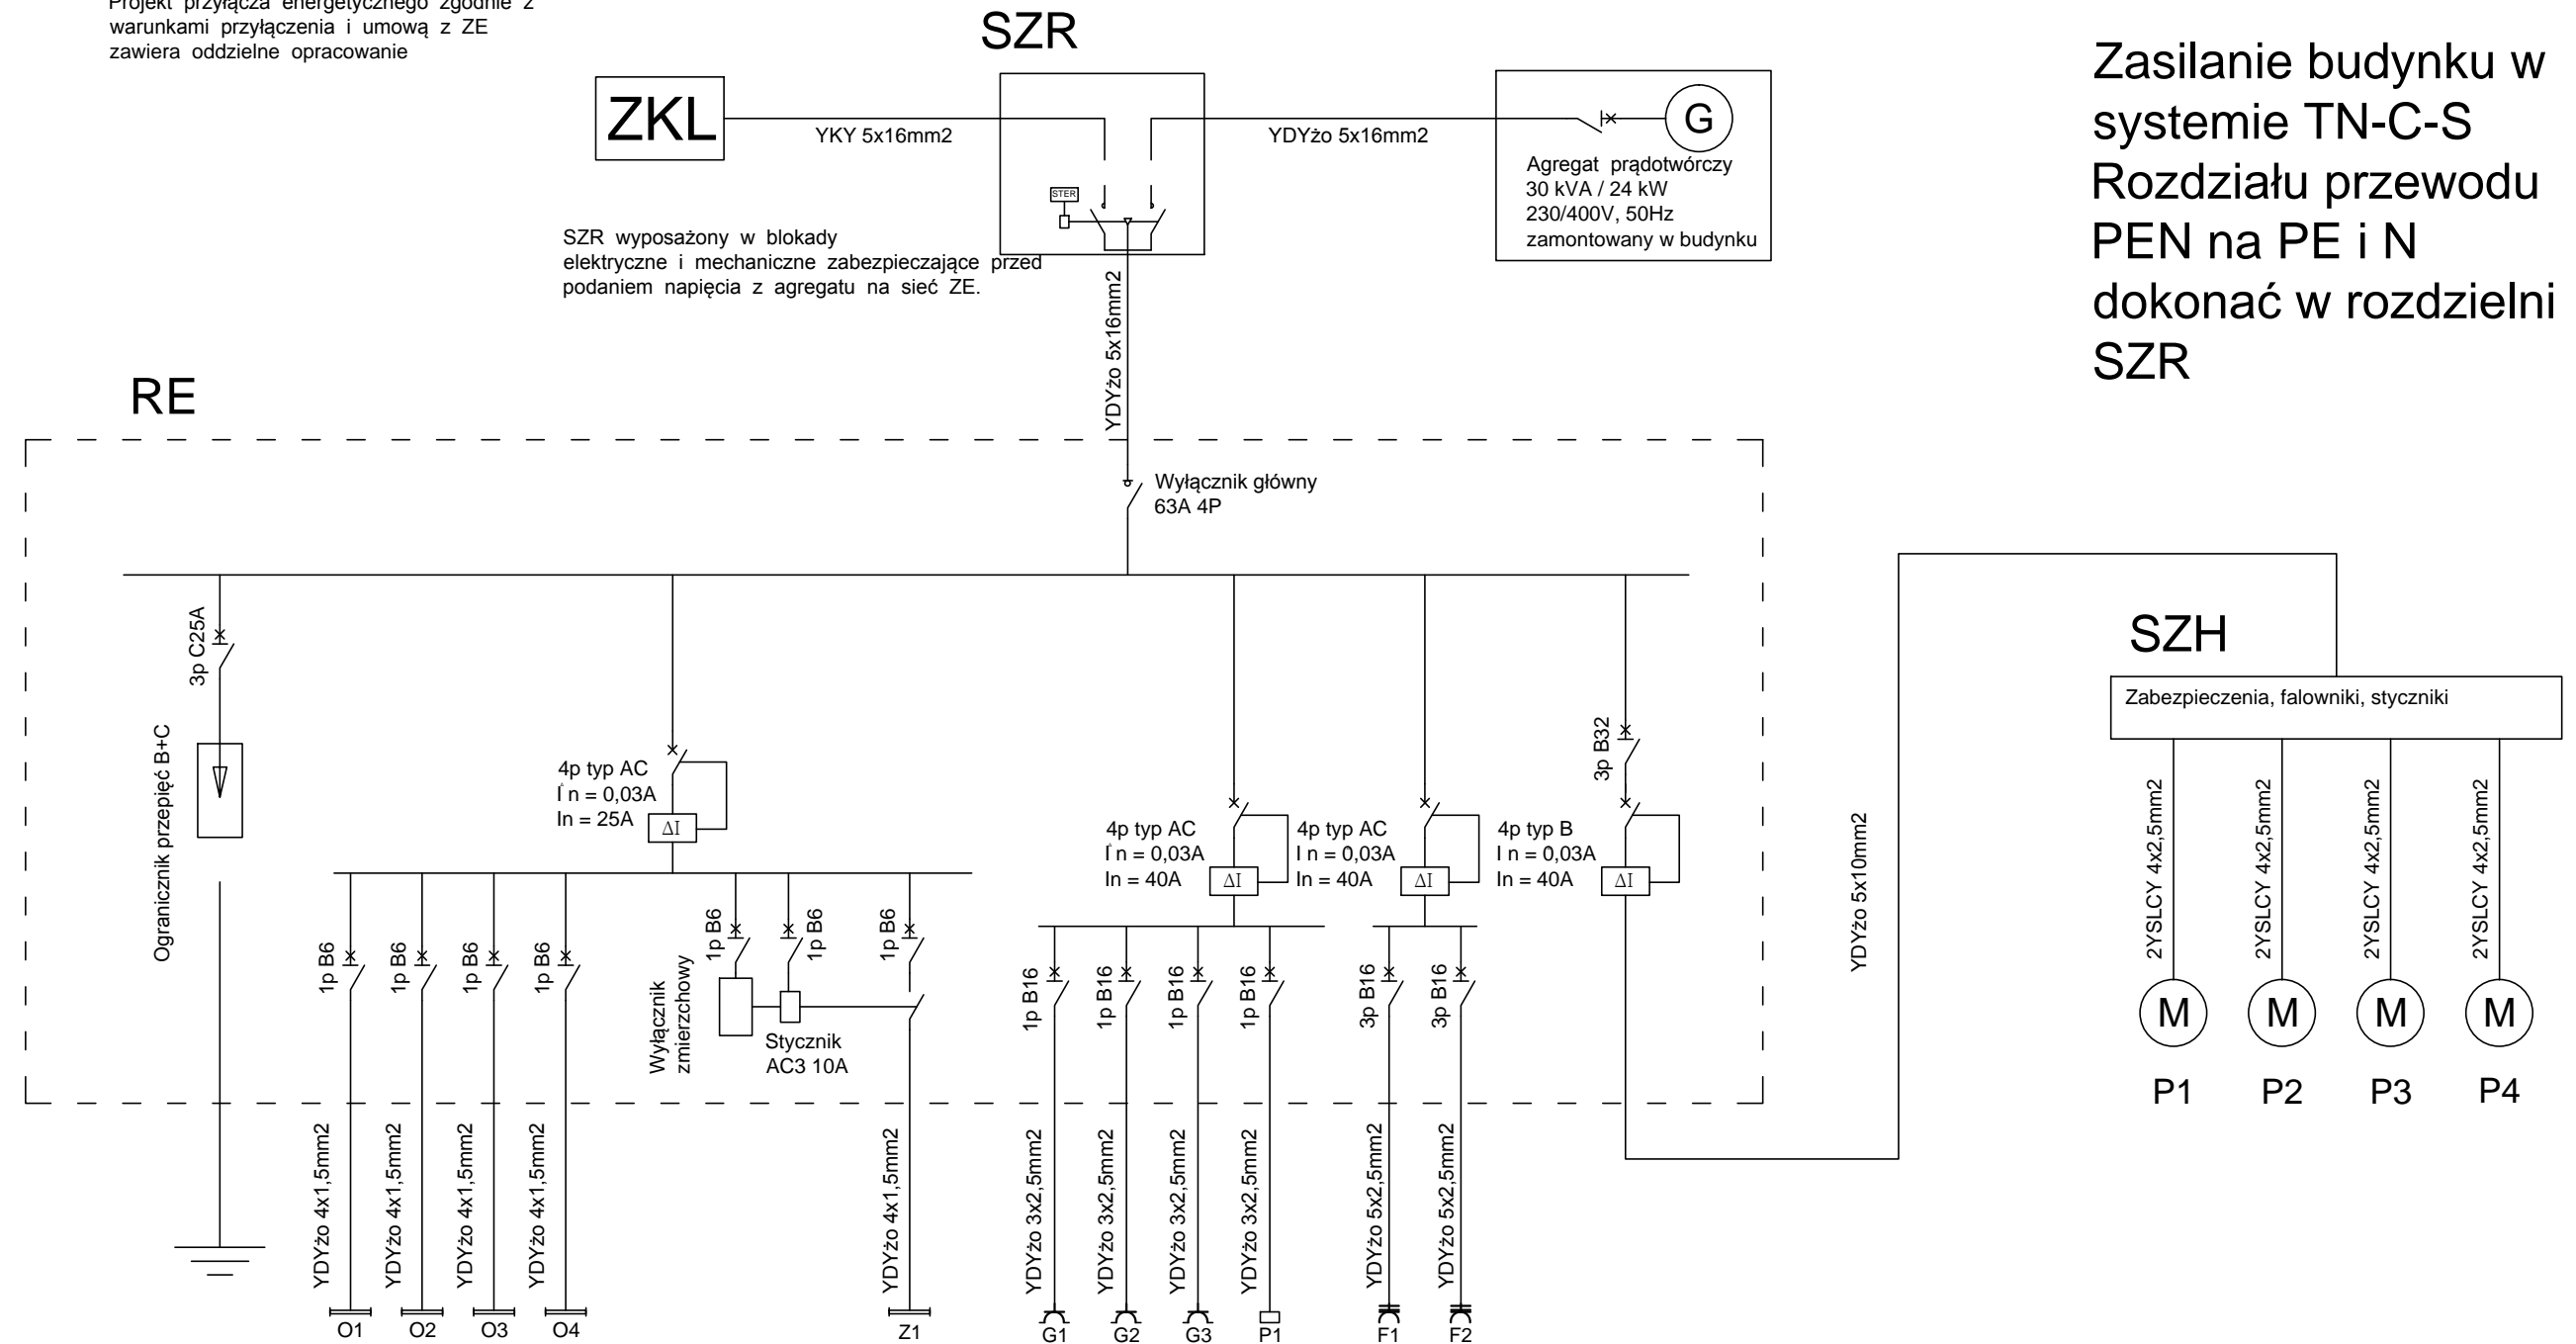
Projekt przyłącza energetycznego zgodnie z warunkami przyłączenia i umową z ZE zawiera oddzielne opracowanie

SZR

ZKL

YKY 5x16mm2

YDYżo 5x16mm2

G

Agregat prądotwórczy
30 kVA / 24 kW
230/400V, 50Hz
zamontowany w budynku

STER

SZR wyposażony w blokady elektryczne i mechaniczne zabezpieczające przed podaniem napięcia z agregatu na sieć ZE.

YDYżo 5x16mm2

Zasilanie budynku w systemie TN-C-S Rozdziału przewodu PEN na PE i N dokonać w rozdzielni SZR

RE

Wyłącznik główny
63A 4P

3p C25A

Ogranicznik przepięć B+C

4p typ AC
I n = 0,03A
In = 25A

ΔI

4p typ AC
I n = 0,03A
In = 40A

ΔI

4p typ AC
I n = 0,03A
In = 40A

ΔI

3p B32

4p typ B
I n = 0,03A
In = 40A

ΔI

YDYżo 5x10mm2

SZH

Zabezpieczenia, falowniki, styczniki

2YSLCY 4x2,5mm2
2YSLCY 4x2,5mm2
2YSLCY 4x2,5mm2
2YSLCY 4x2,5mm2

M M M M

P1 P2 P3 P4

1p B6
1p B6
1p B6
1p B6

1p B6
1p B6
1p B6

Wyłącznik zmierzchowy

Stycznik
AC3 10A

1p B16
1p B16
1p B16
1p B16

3p B16
3p B16

YDYżo 4x1,5mm2
YDYżo 4x1,5mm2
YDYżo 4x1,5mm2
YDYżo 4x1,5mm2

YDYżo 4x1,5mm2

YDYżo 3x2,5mm2
YDYżo 3x2,5mm2
YDYżo 3x2,5mm2
YDYżo 3x2,5mm2

YDYżo 5x2,5mm2
YDYżo 5x2,5mm2

O1 O2 O3 O4 Z1 G1 G2 G3 P1 F1 F2